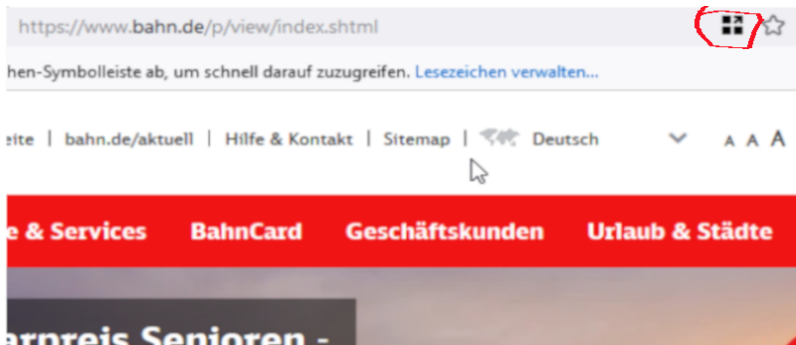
https://www.bahn.de/p/view/index.shtml

hen-Symbolleiste ab, um schnell darauf zuzugreifen. Lesezeichen verwalten...

eite | bahn.de/aktuell | Hilfe & Kontakt | Sitemap | Deutsch A A A

e & Services BahnCard Geschäftskunden Urlaub & Städte

rpreis Senioren -